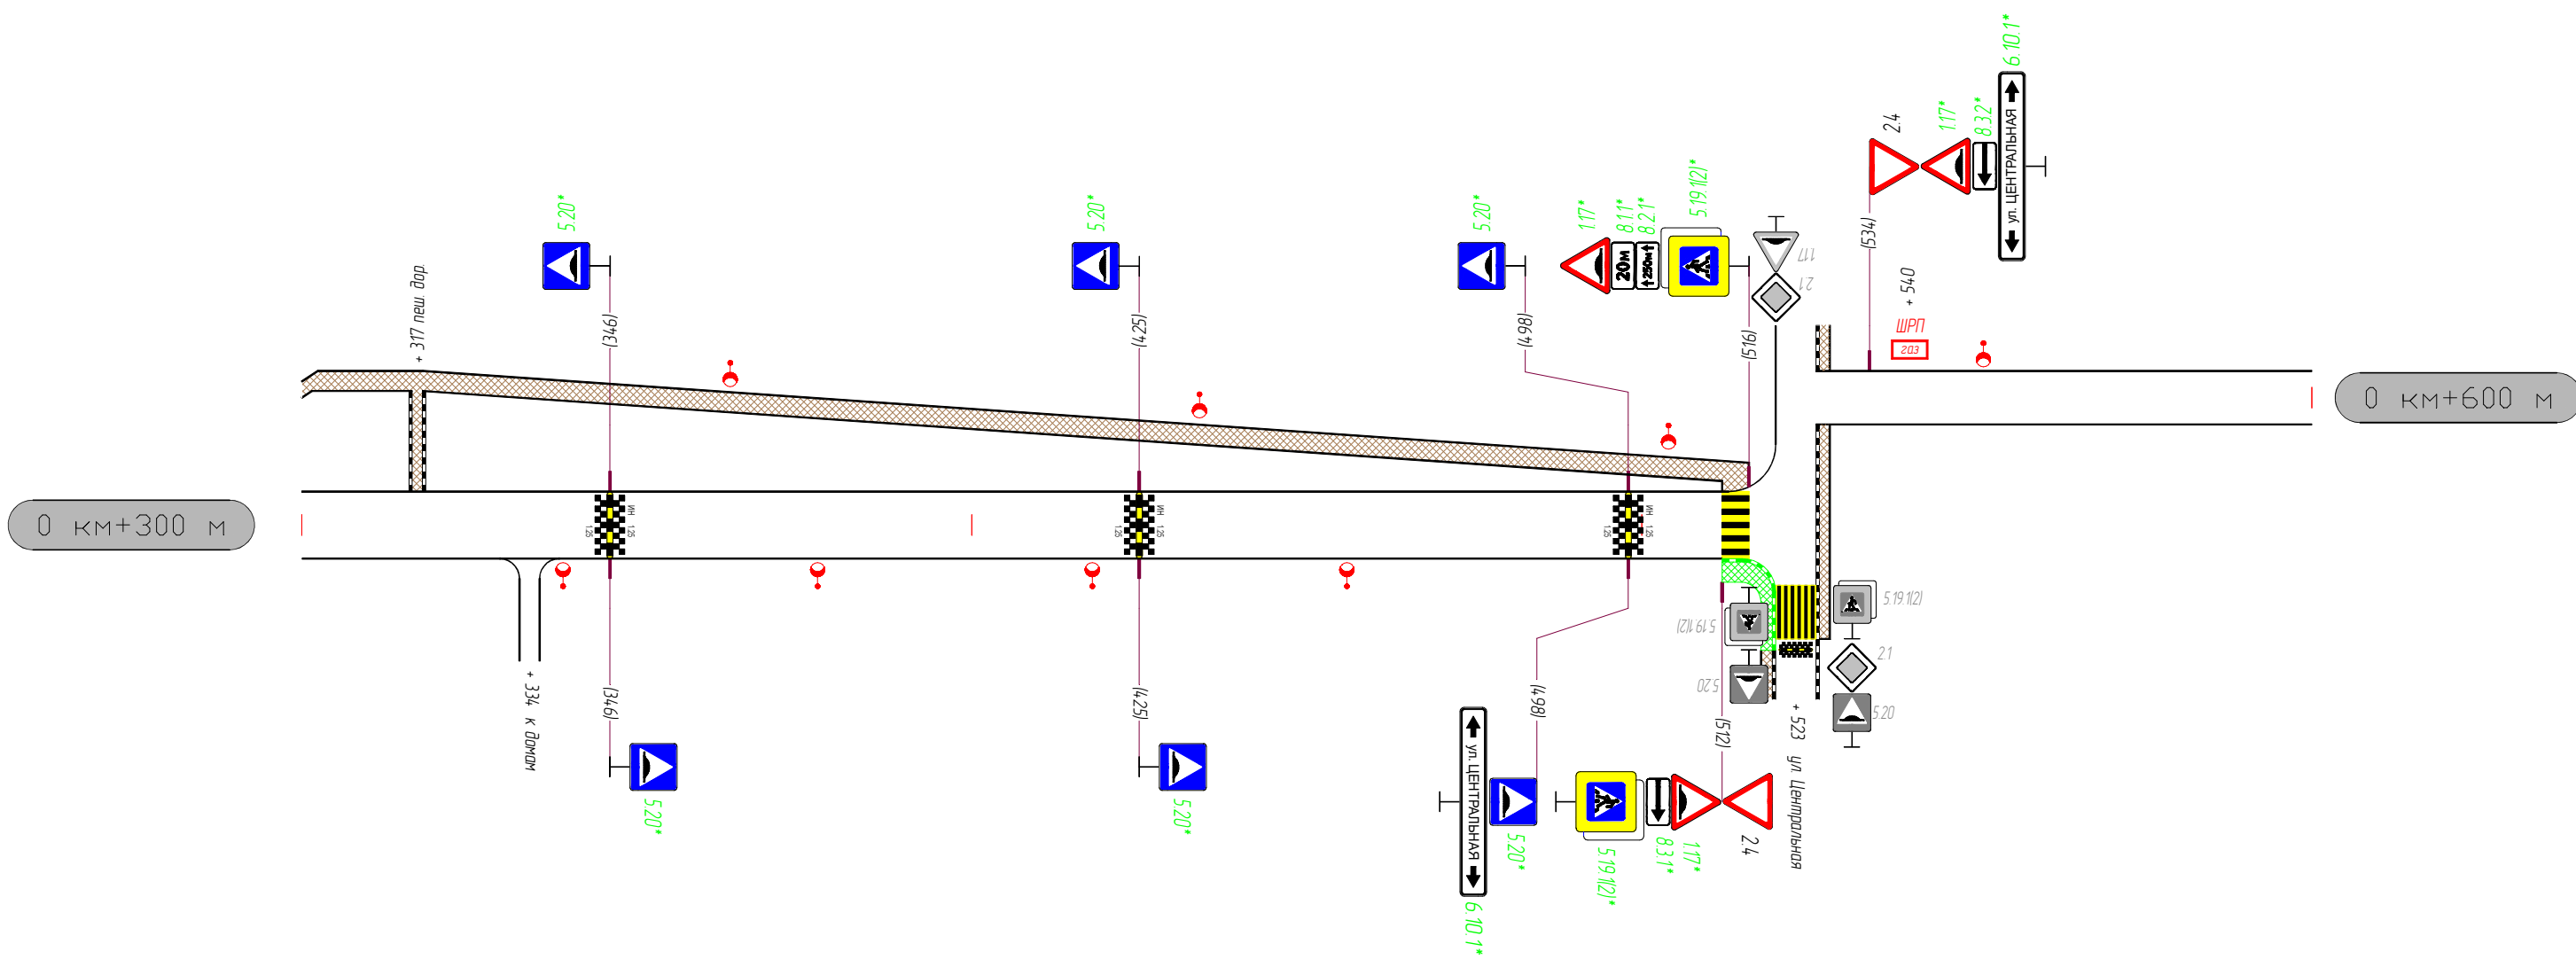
0 км+300 м

0 км+600 м

+ 317 пеш. дор.

5.20*
(346)

5.20*
(425)

5.20*
(498)

1.17*
8.1.1*
8.2.1*
5.19.1(2)*
20м
250м

1.17
2.1
(516)

2.4
1.17*
8.3.2*
6.10.1*
ул. ЦЕНТРАЛЬНАЯ
(534)
+ 540
ШРП
203

ИН 1.25
1.25

ИН 1.25
1.25

ИН 1.25
1.25

+ 334 к домам

(346)
5.20*

(425)
5.20*

5.19.1(2)
5.20
5.19.1(2)
2.1
5.20
+ 523

(498)
ул. ЦЕНТРАЛЬНАЯ
6.10.1*
5.20*
5.19.1(2)*
8.3.1*
1.17*
(512)
2.4
ул. Центральная